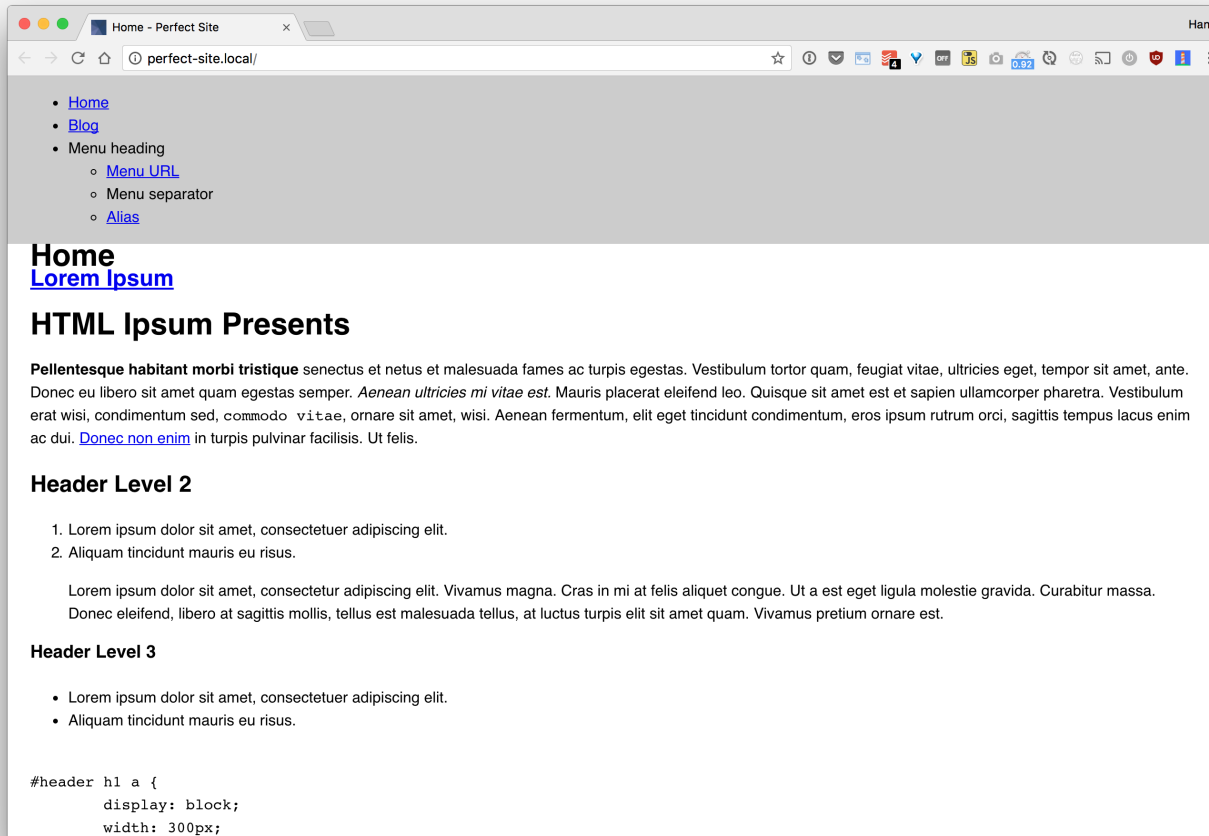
Home - Perfect Site

perfect-site.local/

Han

- Home
- Blog
- Menu heading
  - Menu URL
  - Menu separator
  - Alias

Home

Lorem Ipsum

HTML Ipsum Presents

**Pellentesque habitant morbi tristique** senectus et netus et malesuada fames ac turpis egestas. Vestibulum tortor quam, feugiat vitae, ultricies eget, tempor sit amet, ante. Donec eu libero sit amet quam egestas semper. *Aenean ultricies mi vitae est.* Mauris placerat eleifend leo. Quisque sit amet est et sapien ullamcorper pharetra. Vestibulum erat wisi, condimentum sed, commodo vitae, ornare sit amet, wisi. Aenean fermentum, elit eget tincidunt condimentum, eros ipsum rutrum orci, sagittis tempus lacus enim ac dui. Donec non enim in turpis pulvinar facilisis. Ut felis.

Header Level 2

1. Lorem ipsum dolor sit amet, consectetuer adipiscing elit.
2. Aliquam tincidunt mauris eu risus.

Lorem ipsum dolor sit amet, consectetur adipiscing elit. Vivamus magna. Cras in mi at felis aliquet congue. Ut a est eget ligula molestie gravida. Curabitur massa. Donec eleifend, libero at sagittis mollis, tellus est malesuada tellus, at luctus turpis elit sit amet quam. Vivamus pretium ornare est.

Header Level 3

- Lorem ipsum dolor sit amet, consectetuer adipiscing elit.
- Aliquam tincidunt mauris eu risus.

#header h1 a {
	display: block;
	width: 300px;